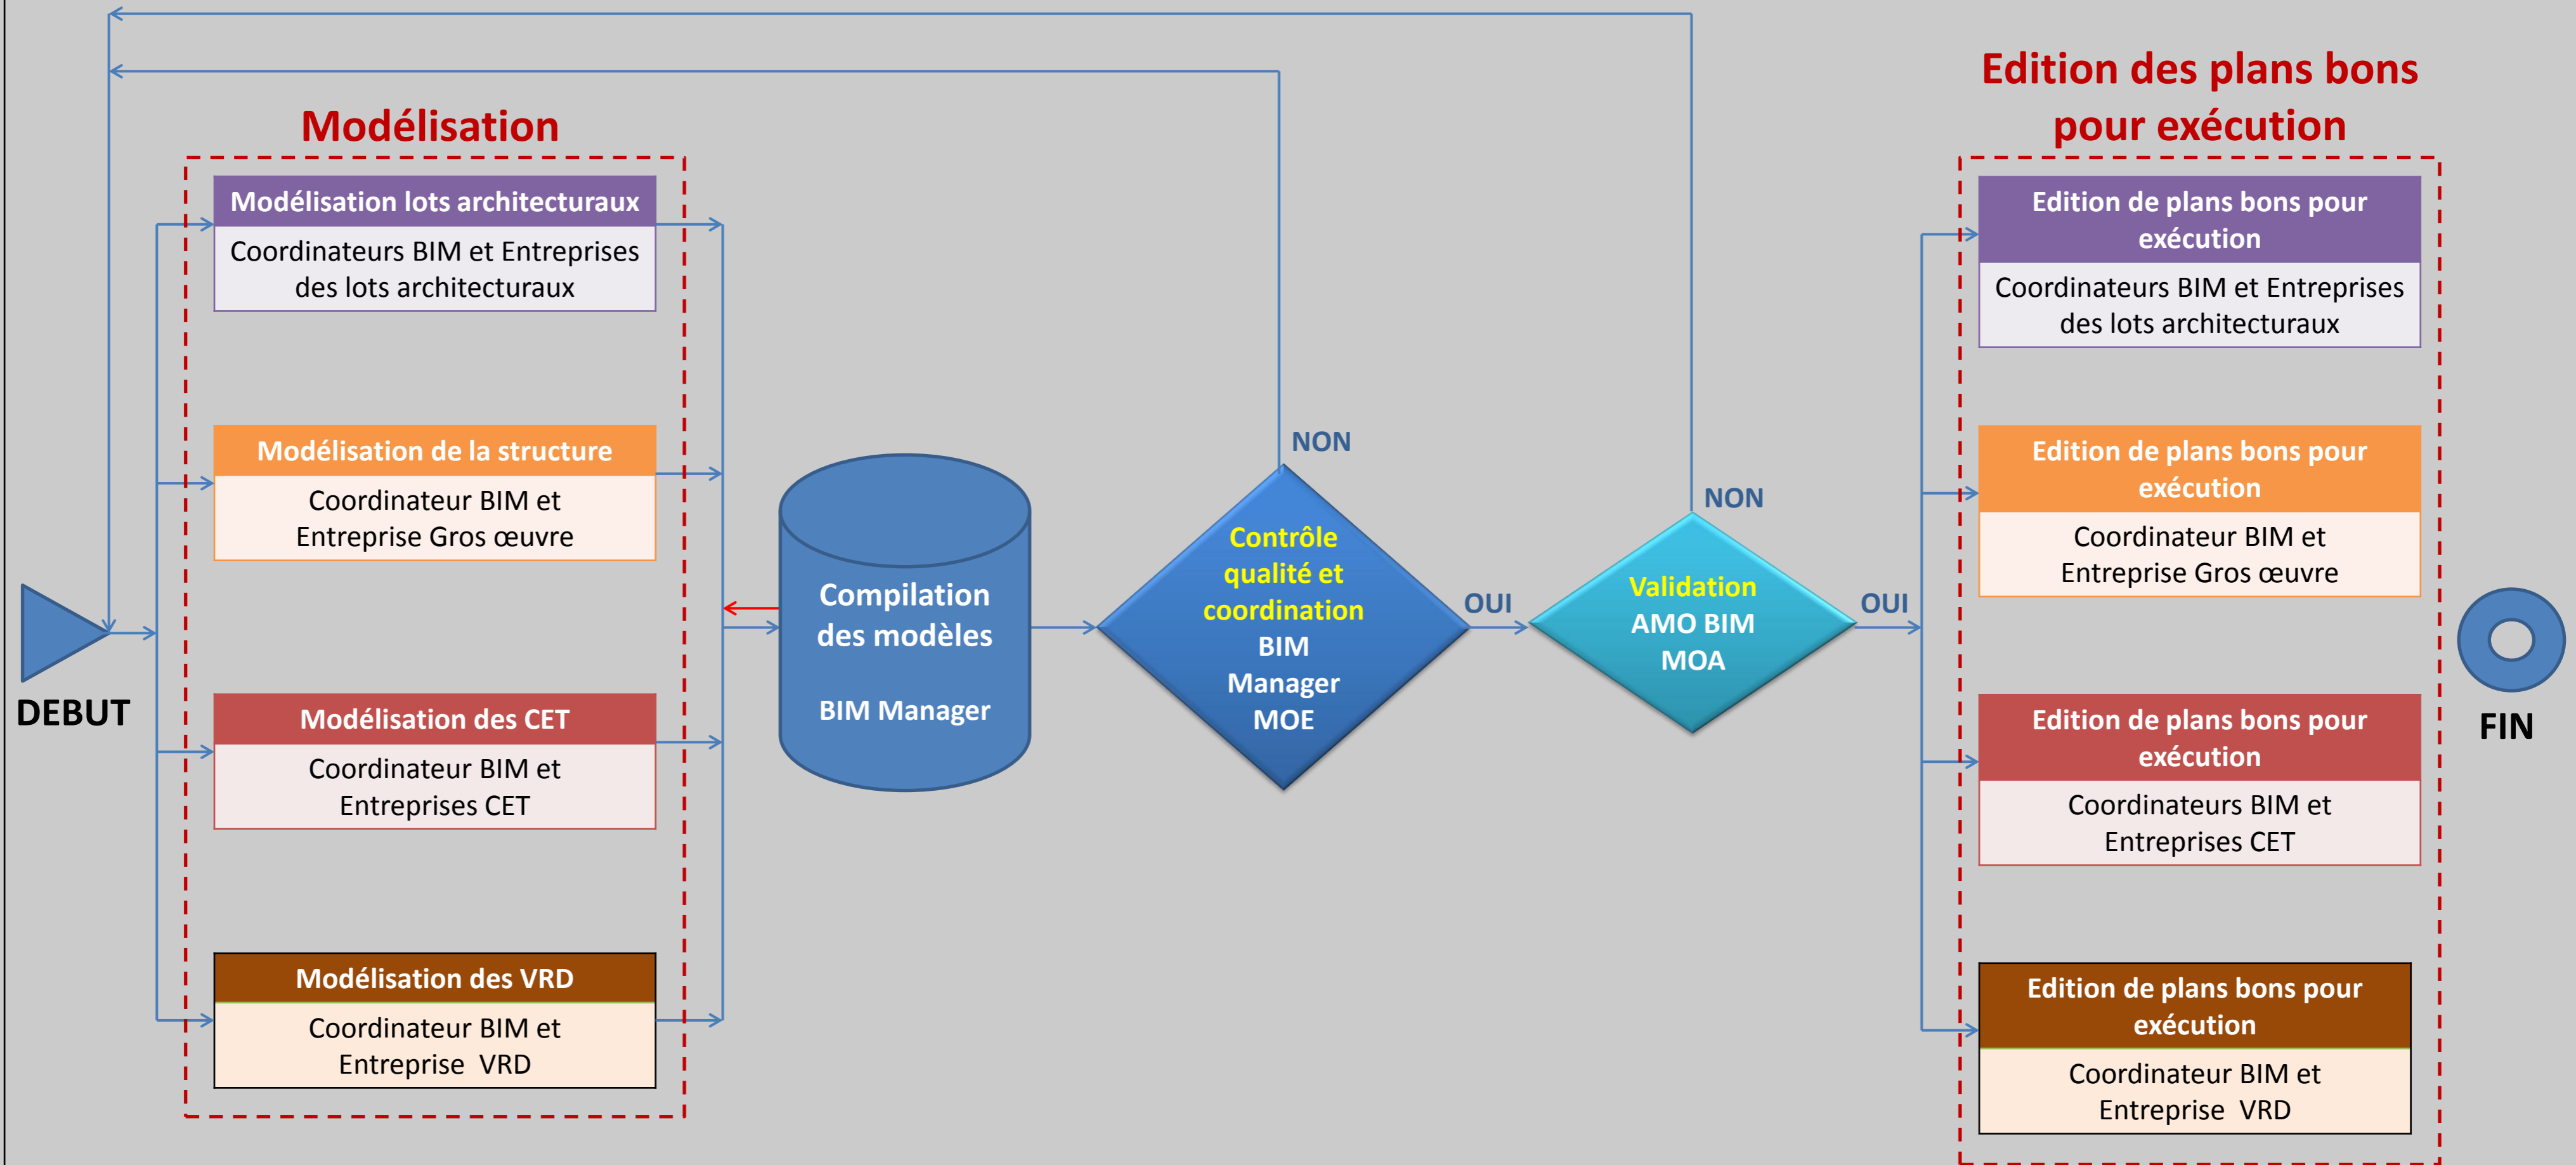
Modélisation

Edition des plans bons pour exécution

Modélisation lots architecturaux
Coordinateurs BIM et Entreprises des lots architecturaux

Modélisation de la structure
Coordinateur BIM et Entreprise Gros œuvre

Modélisation des CET
Coordinateur BIM et Entreprises CET

Modélisation des VRD
Coordinateur BIM et Entreprise VRD

DEBUT

Compilation des modèles

BIM Manager

NON

Contrôle qualité et coordination
BIM Manager
MOE

OUI

NON

Validation
AMO BIM
MOA

OUI

Edition de plans bons pour exécution
Coordinateurs BIM et Entreprises des lots architecturaux

Edition de plans bons pour exécution
Coordinateur BIM et Entreprise Gros œuvre

Edition de plans bons pour exécution
Coordinateurs BIM et Entreprises CET

Edition de plans bons pour exécution
Coordinateur BIM et Entreprise VRD

FIN